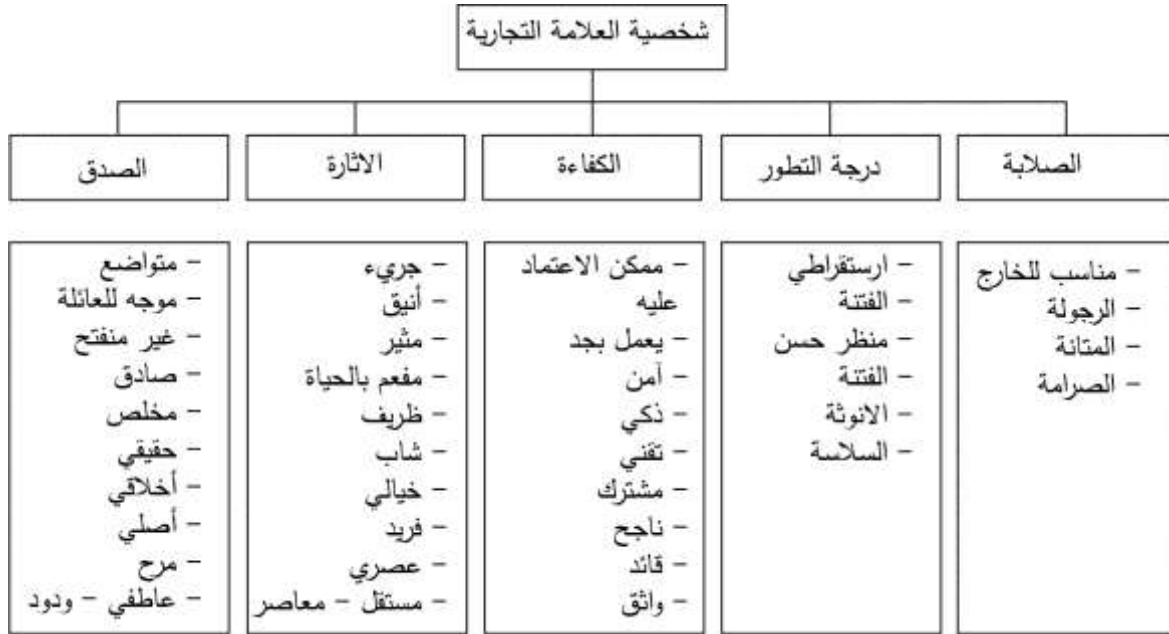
شخصية العلامة التجارية

الصلابة

- مناسب للخارج
- الرجولة
- المتانة
- الصرامة

درجة التطور

- ارستقراطي
- الفتنة
- منظر حسن
- الفتنة
- الانوثة
- السلاسة

الكفاءة

- ممكن الاعتماد عليه
- يعمل بجد
- آمن
- ذكي
- تقني
- مشترك
- ناجح
- قائد
- واثق

الاثارة

- جريء
- أنيق
- مثير
- مفعم بالحياة
- ظريف
- شاب
- خيالي
- فريد
- عصري
- مستقل - معاصر

الصدق

- متواضع
- موجه للعائلة
- غير منفتح
- صادق
- مخلص
- حقيقي
- أخلاقي
- أصلي
- مرح
- عاطفي - ودود